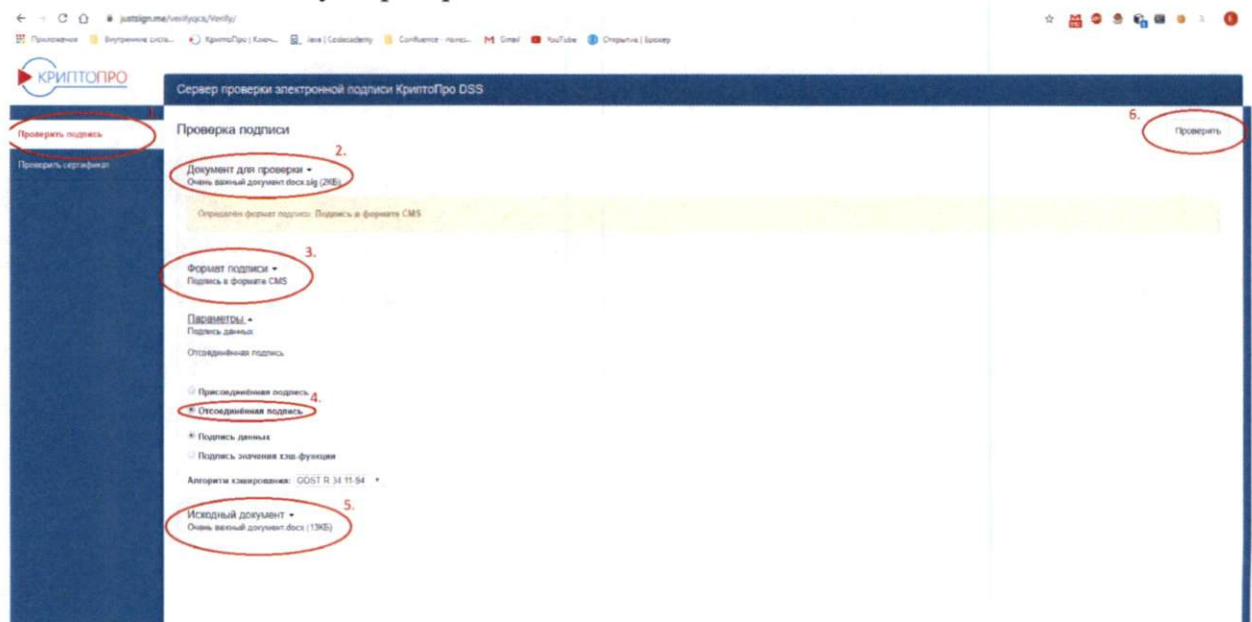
justsign.me/verifyqcs/Verify/

Приложения | Внутренние сista... | КриптоПро | Ключ... | Java | Codecademy | Confluence - honst... | Gmail | YouTube | Открытки | Брокер

КРИПТОПРО

Сервер проверки электронной подписи КриптоПро DSS

1.
Проверить подпись

Проверить сертификат

Проверка подписи

6.
Проверить

2.
Документ для проверки ▾
Очень важный документ.docx.sig (2КБ)

Определён формат подписи: Подпись в формате CMS

3.
Формат подписи ▾
Подпись в формате CMS

Параметры ▴
Подпись данных

Отсоединённая подпись

Присоединённая подпись
4.
Отсоединённая подпись

Подпись данных

Подпись значения хэш-функции

Алгоритм хэширования: GOST R 34.11-94

5.
Исходный документ ▾
Очень важный документ.docx (13КБ)